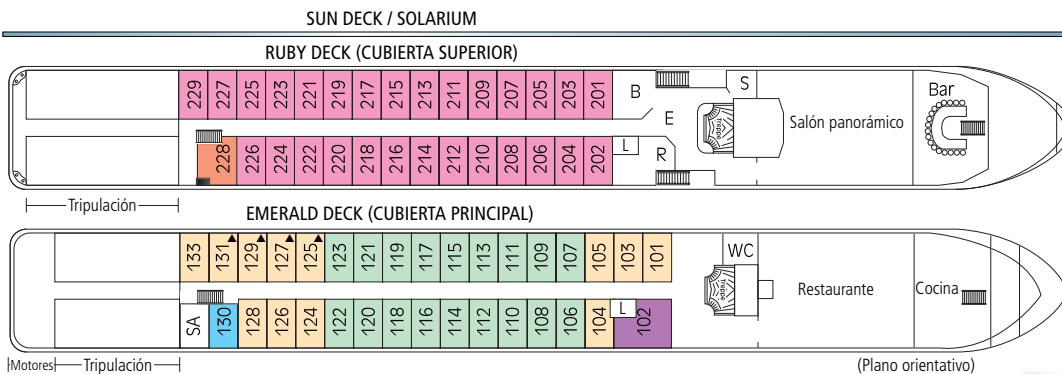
SUN DECK / SOLARIUM

RUBY DECK (CUBIERTA SUPERIOR)

229 227 225 223 221 219 217 215 213 211 209 207 205 203 201

B S E

Salón panorámico

Bar

228 226 224 222 220 218 216 214 212 210 208 206 204 202

L R

Tripulación

EMERALD DECK (CUBIERTA PRINCIPAL)

133 131 129 127 125 123 121 119 117 115 113 111 109 107 105 103 101

WC

Restaurante

Cocina

SA 130 128 126 124 122 120 118 116 114 112 110 108 106 104 102

L

Motores Tripulación

(Plano orientativo)